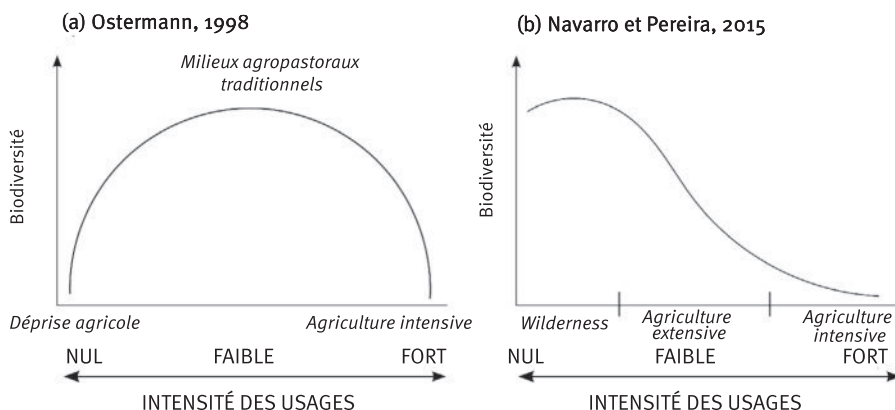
(a) Ostermann, 1998

Milieux agropastoraux traditionnels

Biodiversité

Déprise agricole

Agriculture intensive

NUL FAIBLE FORT

INTENSITÉ DES USAGES

(b) Navarro et Pereira, 2015

Biodiversité

Wilderness

Agriculture extensive

Agriculture intensive

NUL FAIBLE FORT

INTENSITÉ DES USAGES